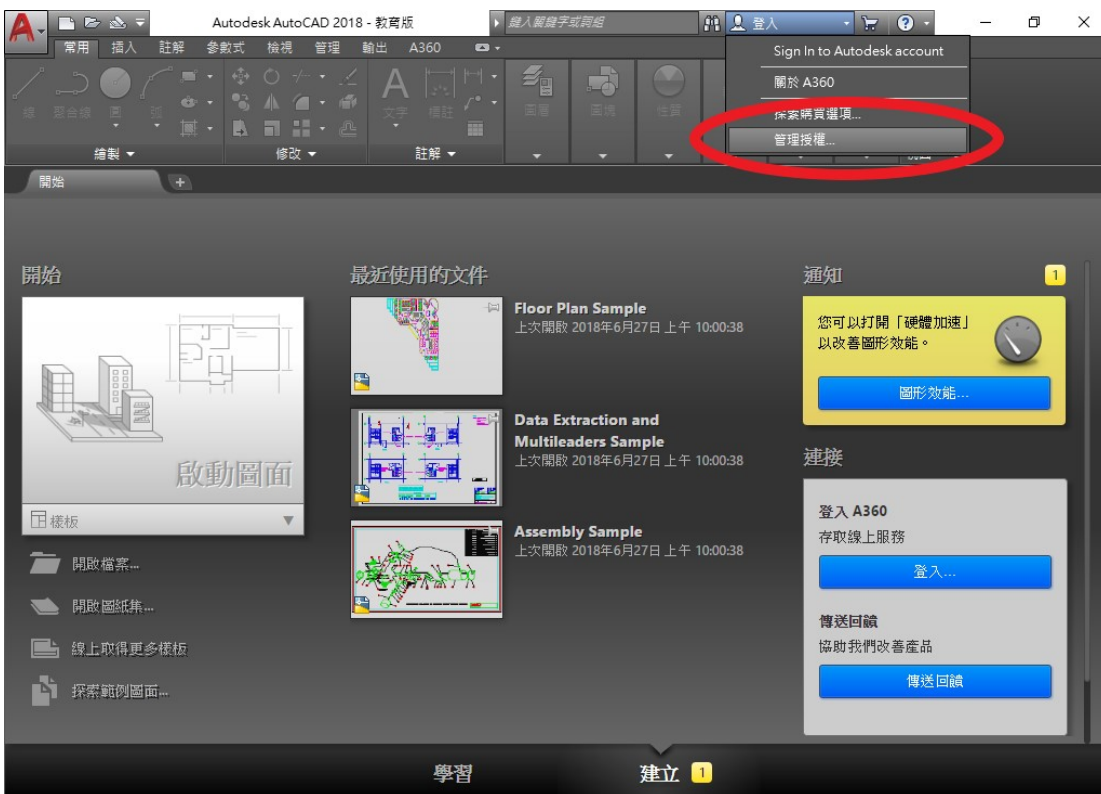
Autodesk AutoCAD 2018 - 教育版
鍵入關鍵字或詞組
登入

常用 插入 註解 參數式 檢視 管理 輸出 A360

線 聚合線 圓 弧
文字 標註
圖層 圖塊 性質
繪製 修改 註解

Sign In to Autodesk account
關於 A360
探索購買選項...
管理授權...

開始

開始

啟動圖面
樣板

開啟檔案...
開啟圖紙集...
線上取得更多樣板
探索範例圖面...

最近使用的文件

Floor Plan Sample
上次開啟 2018年6月27日 上午 10:00:38

Data Extraction and Multileaders Sample
上次開啟 2018年6月27日 上午 10:00:38

Assembly Sample
上次開啟 2018年6月27日 上午 10:00:38

通知 1

您可以打開「硬體加速」以改善圖形效能。
圖形效能...

連接

登入 A360
存取線上服務
登入...

傳送回饋
協助我們改善產品
傳送回饋

學習 建立 1